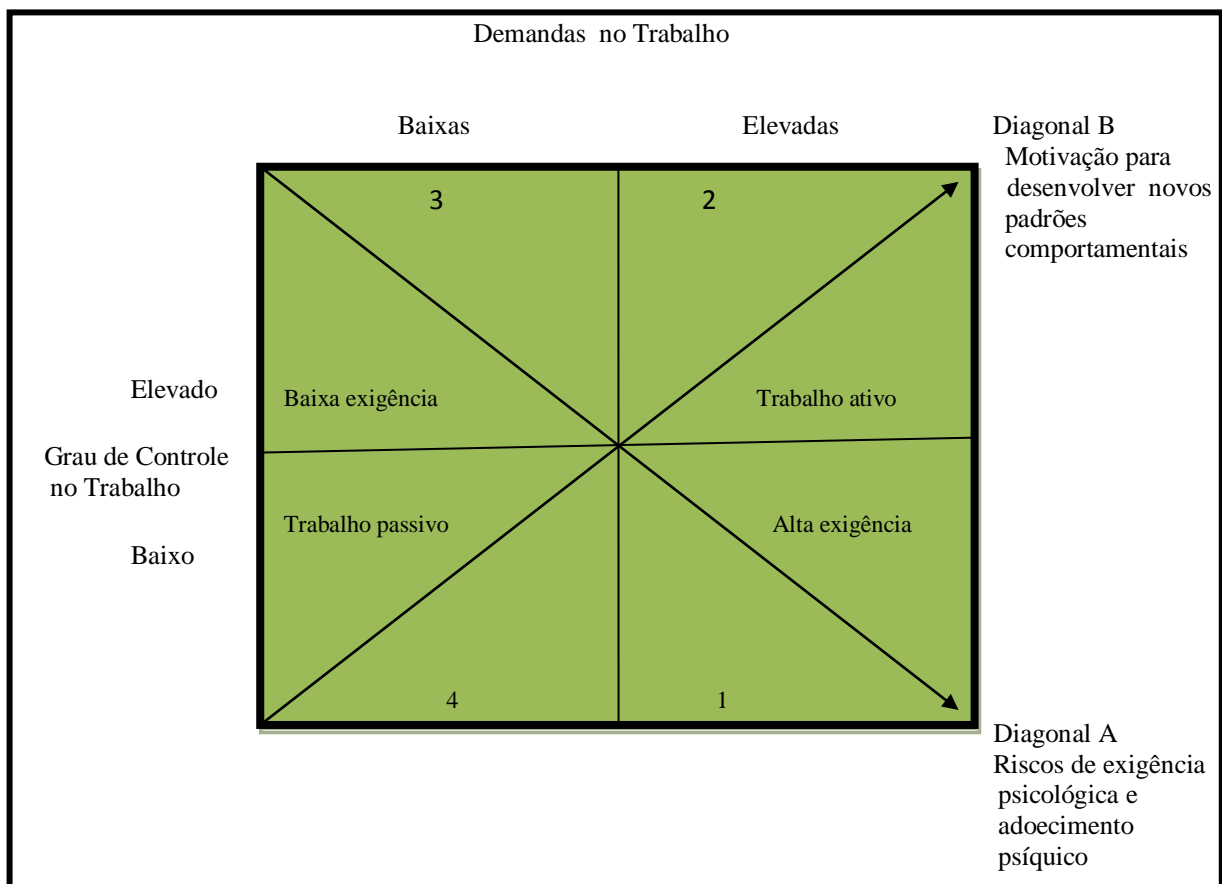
Demandas no Trabalho

Baixas

Elevadas

Diagonal B
Motivação para desenvolver novos padrões comportamentais

3

2

Elevado

Grau de Controle no Trabalho

Baixo

Baixa exigência

Trabalho ativo

Trabalho passivo

Alta exigência

4

1

Diagonal A
Riscos de exigência psicológica e adoecimento psíquico